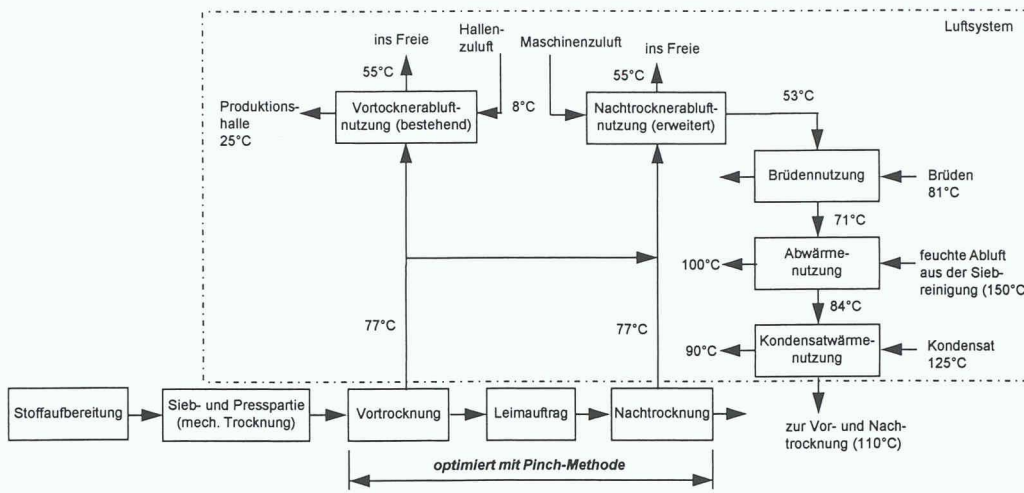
Luftsystem

ins Freie

Hallenzuluft

Maschinenzuluft

ins Freie

55°C

55°C

Produktionshalle 25°C

Vortrocknerabluftnutzung (bestehend)

8°C

Nachtrocknerabluftnutzung (erweitert)

53°C

Brüdennutzung

Brüden 81°C

71°C

100°C

Abwärmenutzung

feuchte Abluft aus der Siebreinigung (150°C

84°C

77°C

77°C

90°C

Kondensatwärmenutzung

Kondensat 125°C

Stoffaufbereitung

Sieb- und Presspartie (mech. Trocknung)

Vortrocknung

Leimauftrag

Nachtrocknung

zur Vor- und Nachtrocknung (110°C)

optimiert mit Pinch-Methode